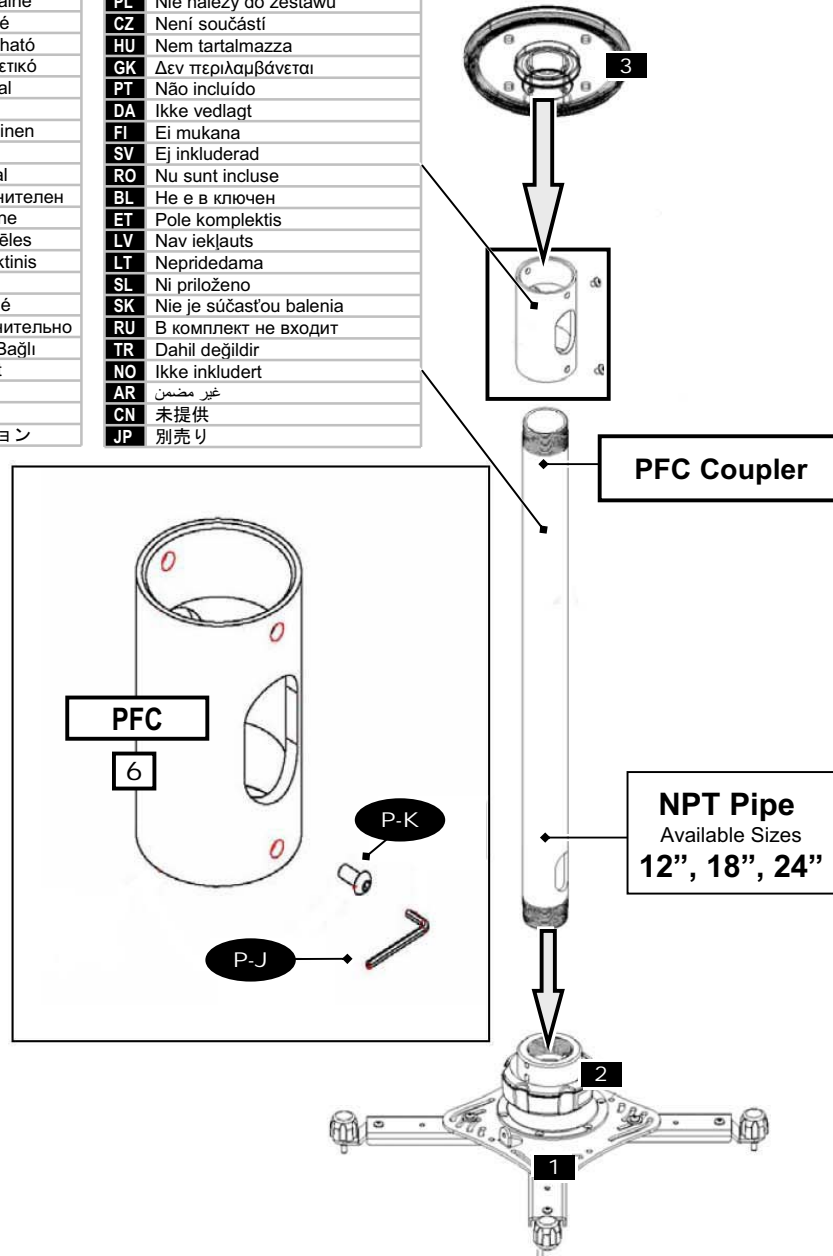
| | |
|---|---|
| aine | |
| é | |
| ható | |
| ετικό | |
| al | |
| | |
| inen | |
| | |
| al | |
| нителен | |
| ne | |
| ēles | |
| ktinis | |
| | |
| é | |
| ительно | |
| Bağlı | |
| t | |
| | |
| | |
| ョン | |

| | |
|---|---|
| PL | Nie należy do zestawu |
| CZ | Není součástí |
| HU | Nem tartalmazza |
| GK | Δεν περιλαμβάνεται |
| PT | Não incluído |
| DA | Ikke vedlagt |
| FI | Ei mukana |
| SV | Ej inkluderad |
| RO | Nu sunt incluse |
| BL | Не е в ключен |
| ET | Pole komplektis |
| LV | Nav iekļauts |
| LT | Nepridedama |
| SL | Ni priloženo |
| SK | Nie je súčasťou balenia |
| RU | В комплект не входит |
| TR | Dahil değildir |
| NO | Ikke inkludert |
| AR | غير مضمن |
| CN | 未提供 |
| JP | 別売り |

3

PFC Coupler

PFC
6

P-K

P-J

NPT Pipe
Available Sizes
12", 18", 24"

2

1